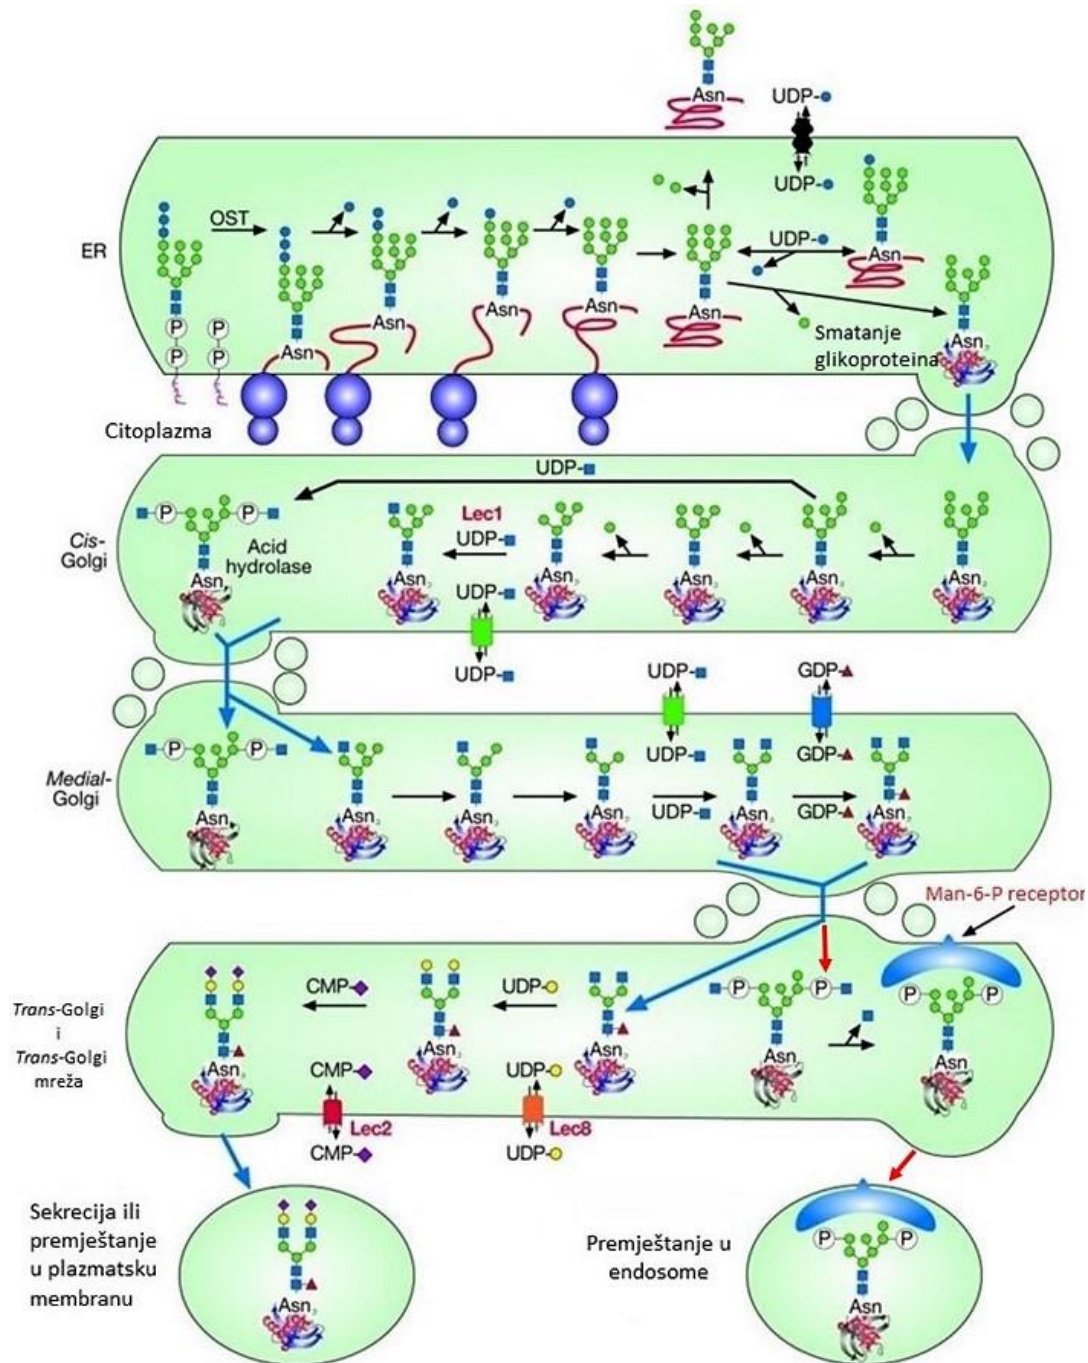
Asn
UDP-
UDP-
ER
OST
UDP-
Asn
Asn
Asn
Asn
Asn
Asn
P
P
P
P
Smatanje glikoproteina
Asn
Citoplazma

UDP-
Cis-Golgi
P
P
Acid hydrolase
Asn
Lec1
UDP-
Asn
UDP-
Asn
Asn
Asn
Asn
UDP-

UDP-
GDP-
Medial-Golgi
P
P
Asn
Asn
Asn
Asn
UDP-
UDP-
Asn
GDP-
GDP-
Asn

Man-6-P receptor
Trans-Golgi i Trans-Golgi mreža
CMP-
UDP-
P
P
P
P
Asn
CMP-
Asn
UDP-
Asn
Asn
Asn
Lec2
CMP-
Lec8
UDP-

Sekrecija ili premještanje u plazmatsku membranu
Asn
Premještanje u endosome
P
P
Asn